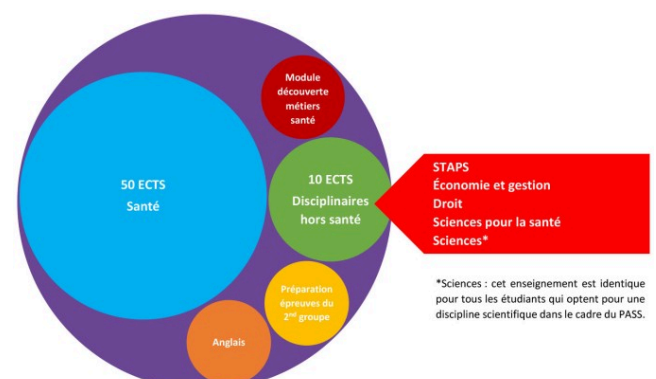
Module découverte métiers santé

50 ECTS
Santé

10 ECTS
Disciplinaires hors santé

STAPS
Économie et gestion
Droit
Sciences pour la santé
Sciences*

Préparation épreuves du 2$^{nd}$ groupe

Anglais

*Sciences : cet enseignement est identique pour tous les étudiants qui optent pour une discipline scientifique dans le cadre du PASS.